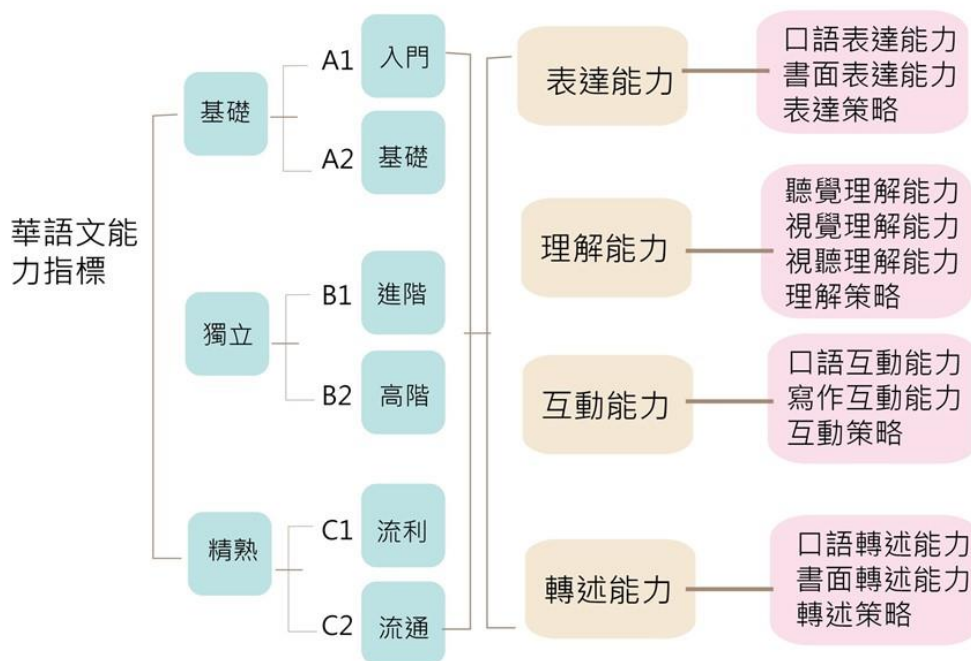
華語文能力指標

基礎
A1 入門
A2 基礎

獨立
B1 進階
B2 高階

精熟
C1 流利
C2 流通

表達能力
口語表達能力
書面表達能力
表達策略

理解能力
聽覺理解能力
視覺理解能力
視聽理解能力
理解策略

互動能力
口語互動能力
寫作互動能力
互動策略

轉述能力
口語轉述能力
書面轉述能力
轉述策略